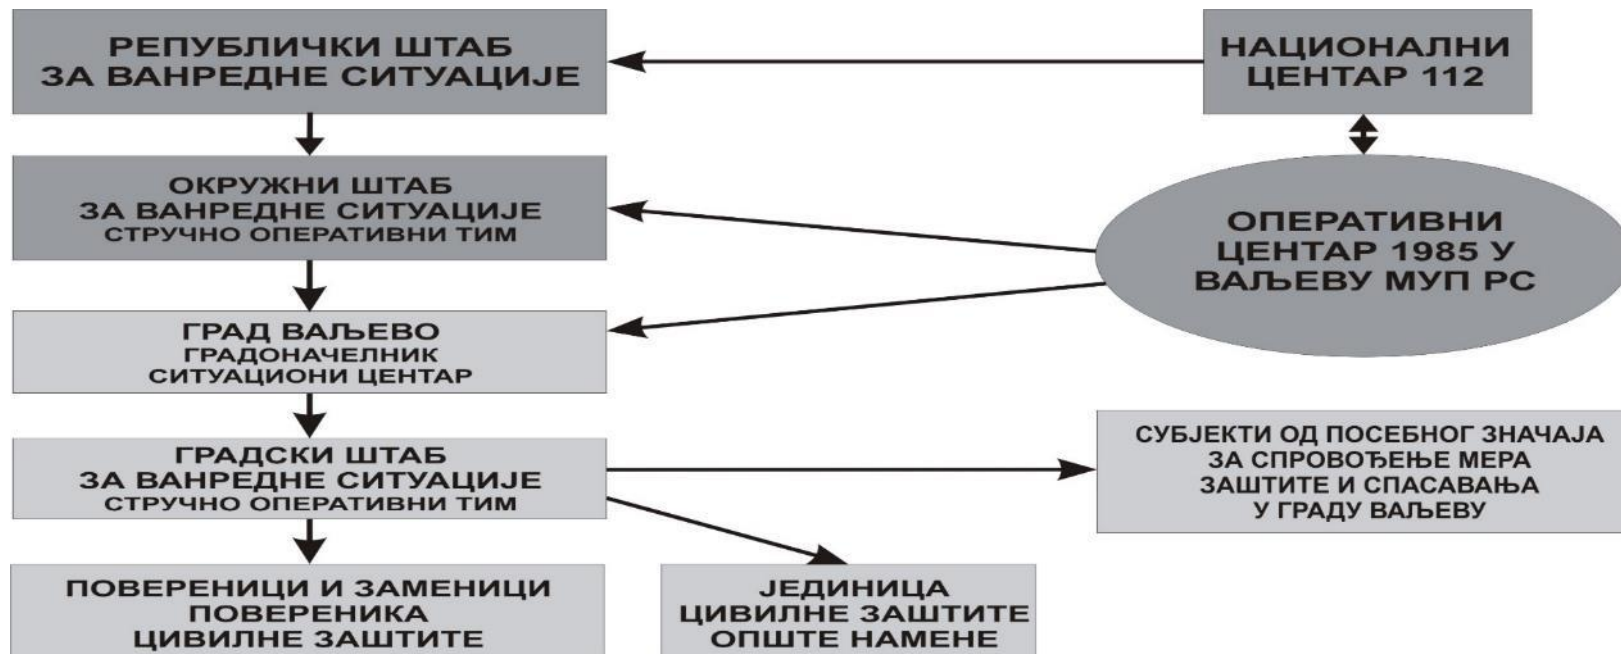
РЕПУБЛИЧКИ ШТАБ
ЗА ВАНРЕДНЕ СИТУАЦИЈЕ

НАЦИОНАЛНИ
ЦЕНТАР 112

ОКРУЖНИ ШТАБ
ЗА ВАНРЕДНЕ СИТУАЦИЈЕ
СТРУЧНО ОПЕРАТИВНИ ТИМ

ОПЕРАТИВНИ
ЦЕНТАР 1985 У
ВАЉЕВУ МУП РС

ГРАД ВАЉЕВО
ГРАДОНАЧЕЛНИК
СИТУАЦИОНИ ЦЕНТАР

ГРАДСКИ ШТАБ
ЗА ВАНРЕДНЕ СИТУАЦИЈЕ
СТРУЧНО ОПЕРАТИВНИ ТИМ

СУБЈЕКТИ ОД ПОСЕБНОГ ЗНАЧАЈА
ЗА СПРОВОЂЕЊЕ МЕРА
ЗАШТИТЕ И СПАСАВАЊА
У ГРАДУ ВАЉЕВУ

ПОВЕРЕНИЦИ И ЗАМЕНИЦИ
ПОВЕРЕНИКА
ЦИВИЛНЕ ЗАШТИТЕ

ЈЕДИНИЦА
ЦИВИЛНЕ ЗАШТИТЕ
ОПШТЕ НАМЕНЕ